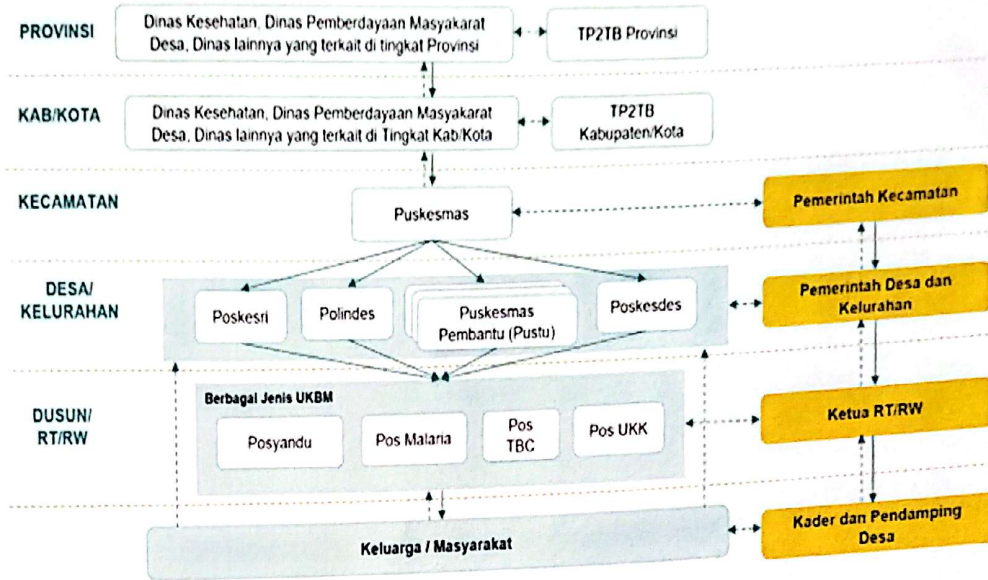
PROVINSI

Dinas Kesehatan, Dinas Pemberdayaan Masyakarat Desa, Dinas lainnya yang terkait di tingkat Provinsi

TP2TB Provinsi

KAB/KOTA

Dinas Kesehatan, Dinas Pemberdayaan Masyakarat Desa, Dinas lainnya yang terkait di Tingkat Kab/Kota

TP2TB Kabupaten/Kota

KECAMATAN

Puskesmas

Pemerintah Kecamatan

DESA/ KELURAHAN

Poskesri

Polindes

Puskesmas Pembantu (Pustu)

Poskesdes

Pemerintah Desa dan Kelurahan

DUSUN/ RT/RW

Berbagai Jenis UKBM

Posyandu

Pos Malaria

Pos TBC

Pos UKK

Ketua RT/RW

Keluarga / Masyarakat

Kader dan Pendamping Desa